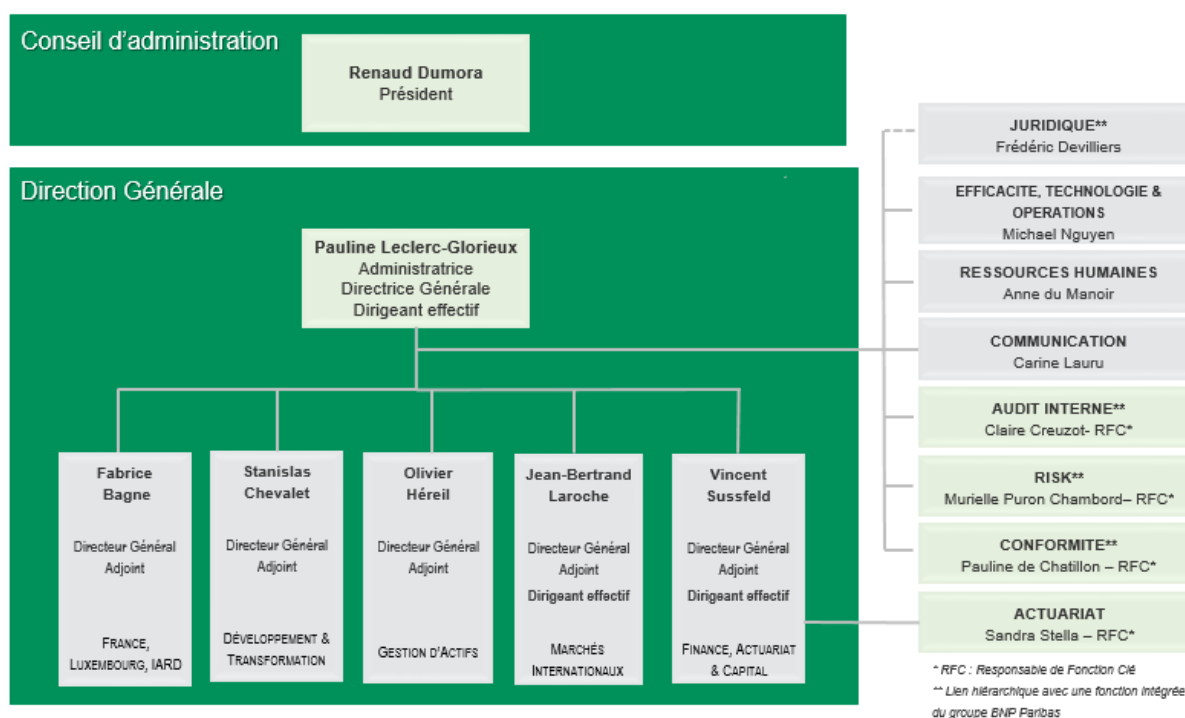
Conseil d'administration

Renaud Dumora
Président

Direction Générale

Pauline Leclerc-Glorieux
Administratrice
Directrice Générale
Dirigeant effectif

Fabrice Bagne

Directeur Général Adjoint

FRANCE, LUXEMBOURG, IARD

Stanislas Chevalet

Directeur Général Adjoint

DÉVELOPPEMENT & TRANSFORMATION

Olivier Héreil

Directeur Général Adjoint

GESTION D'ACTIFS

Jean-Bertrand Laroche

Directeur Général Adjoint
Dirigeant effectif

MARCHÉS INTERNATIONAUX

Vincent Sussfeld

Directeur Général Adjoint
Dirigeant effectif

FINANCE, ACTUARIAT & CAPITAL

JURIDIQUE**
Frédéric Devilliers

EFFICACITE, TECHNOLOGIE & OPERATIONS
Michael Nguyen

RESSOURCES HUMAINES
Anne du Manoir

COMMUNICATION
Carine Lauru

AUDIT INTERNE**
Claire Creuzot- RFC*

RISK**
Murielle Puron Chambord– RFC*

CONFORMITE**
Pauline de Chatillon – RFC*

ACTUARIAT
Sandra Stella – RFC*

* RFC : Responsable de Fonction Clé
** Lien hiérarchique avec une fonction intégrée du groupe BNP Paribas